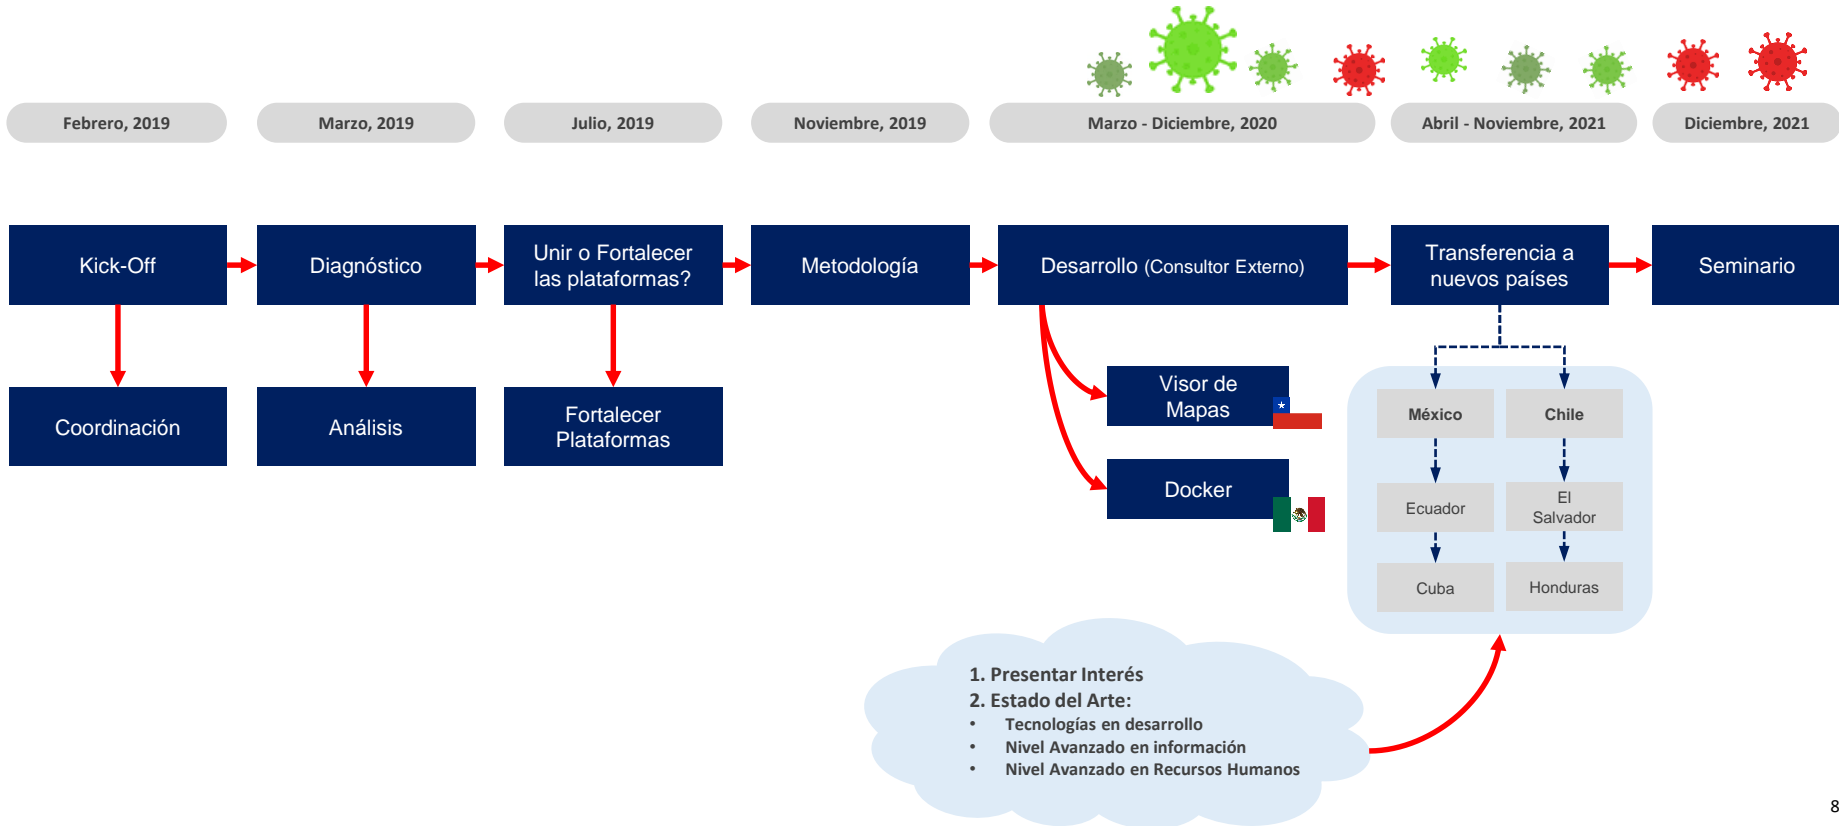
Febrero, 2019

Marzo, 2019

Julio, 2019

Noviembre, 2019

Marzo - Diciembre, 2020

Abril - Noviembre, 2021

Diciembre, 2021

Kick-Off

Diagnóstico

Unir o Fortalecer las plataformas?

Metodología

Desarrollo (Consultor Externo)

Transferencia a nuevos países

Seminario

Coordinación

Análisis

Fortalecer Plataformas

Visor de Mapas

Docker

México

Chile

Ecuador

El Salvador

Cuba

Honduras

1. Presentar Interés
2. Estado del Arte:
• Tecnologías en desarrollo
• Nivel Avanzado en información
• Nivel Avanzado en Recursos Humanos

8